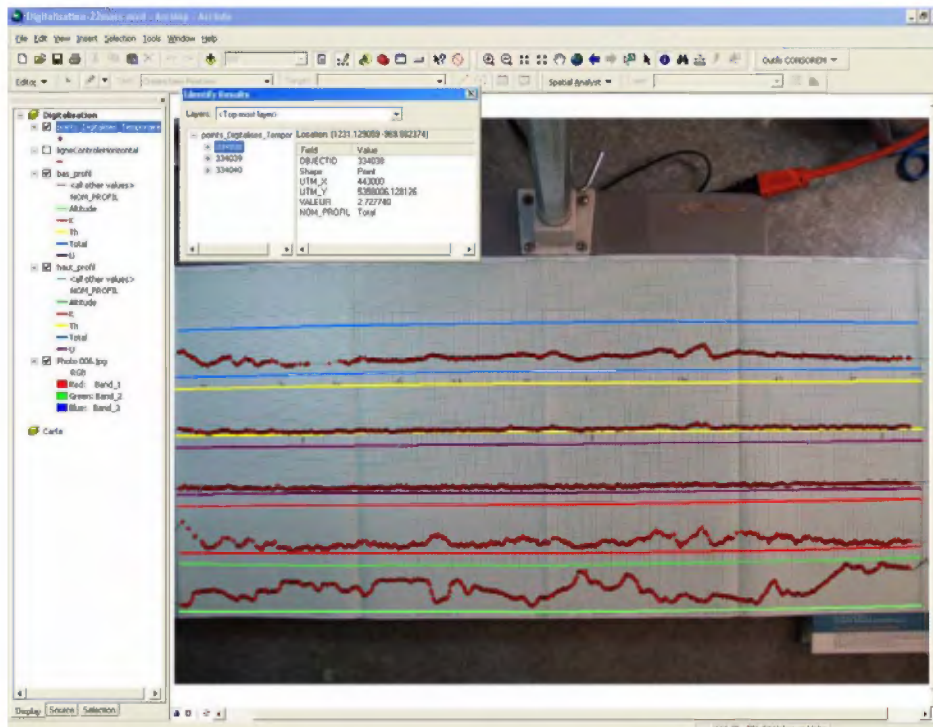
Digitalisation-23mars.mxd - ArcMap - ArcInfo

File Edit View Insert Selection Tools Window Help

Outils CONSOREM

Editor

Spatial Analyst

Digitalisation
points_Digitalises_Temporaire
ligneControleHorizontal
bas_profil
<all other values>
NOM_PROFIL
Altitude
K
Th
Total
U
haut_profil
<all other values>
NOM_PROFIL
Altitude
K
Th
Total
U
Photo 006.jpg
RGB
Red: Band_1
Green: Band_2
Blue: Band_3
Carte

Display Source Selection

Identify Results

Layers: <Top-most layer>

points_Digitalises_Tempor
334038
334039
334040

Location: (1231.129059 -969.982374)

| Field | Value |
|---|---|
| OBJECTID | 334038 |
| Shape | Point |
| UTM_X | 443000 |
| UTM_Y | 5358006.128126 |
| VALEUR | 2.727740 |
| NOM_PROFIL | Total |